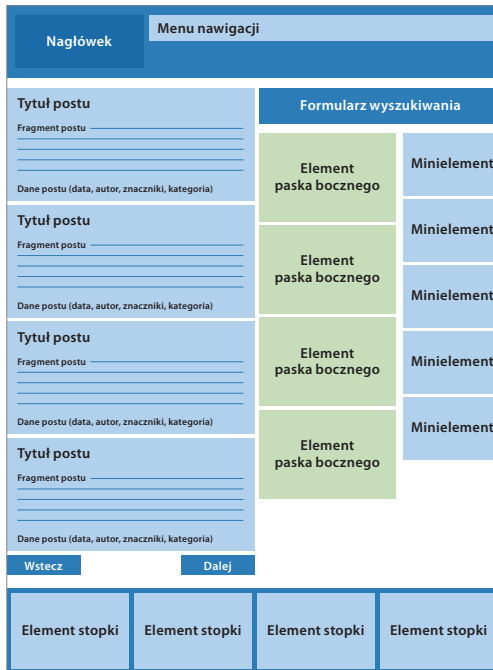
Nagłówek

Menu nawigacji

Tytuł postu
Fragment postu
Dane postu (data, autor, znaczniki, kategoria)

Tytuł postu
Fragment postu
Dane postu (data, autor, znaczniki, kategoria)

Tytuł postu
Fragment postu
Dane postu (data, autor, znaczniki, kategoria)

Tytuł postu
Fragment postu
Dane postu (data, autor, znaczniki, kategoria)

Wstecz

Dalej

Formularz wyszukiwania

Element paska bocznego

Element paska bocznego

Element paska bocznego

Element paska bocznego

Minielement

Minielement

Minielement

Minielement

Minielement

Element stopki

Element stopki

Element stopki

Element stopki